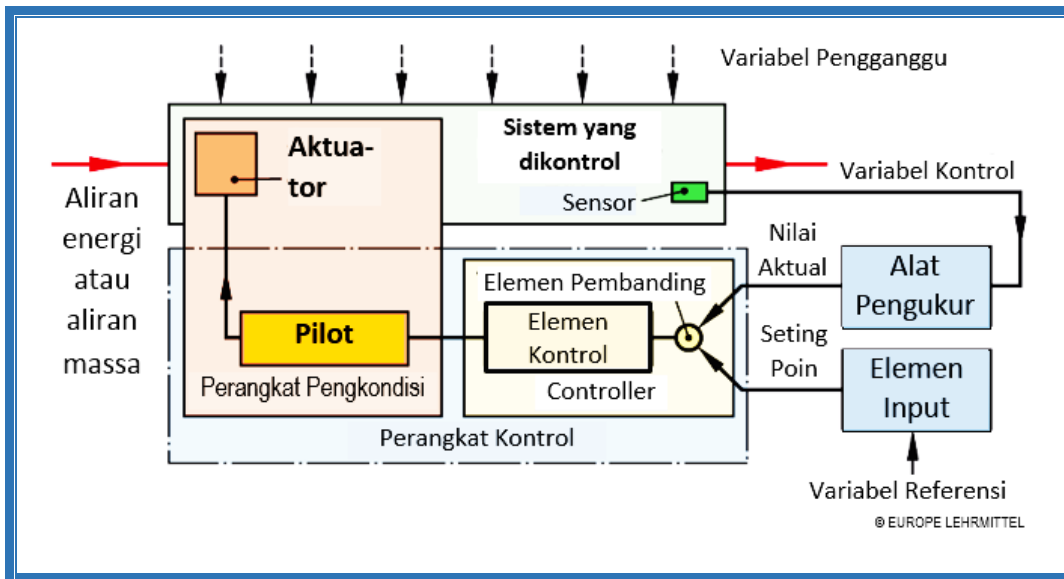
Variabel Pengganggu

Sistem yang dikontrol

Aktuator

Variabel Kontrol

Sensor

Aliran energi atau aliran massa

Nilai Aktual

Alat Pengukur

Elemen Pembanding

Elemen Kontrol

Pilot

Seting Poin

Elemen Input

Perangkat Pengkondisi

Controller

Perangkat Kontrol

Variabel Referensi

© EUROPE LEHRMITTEL